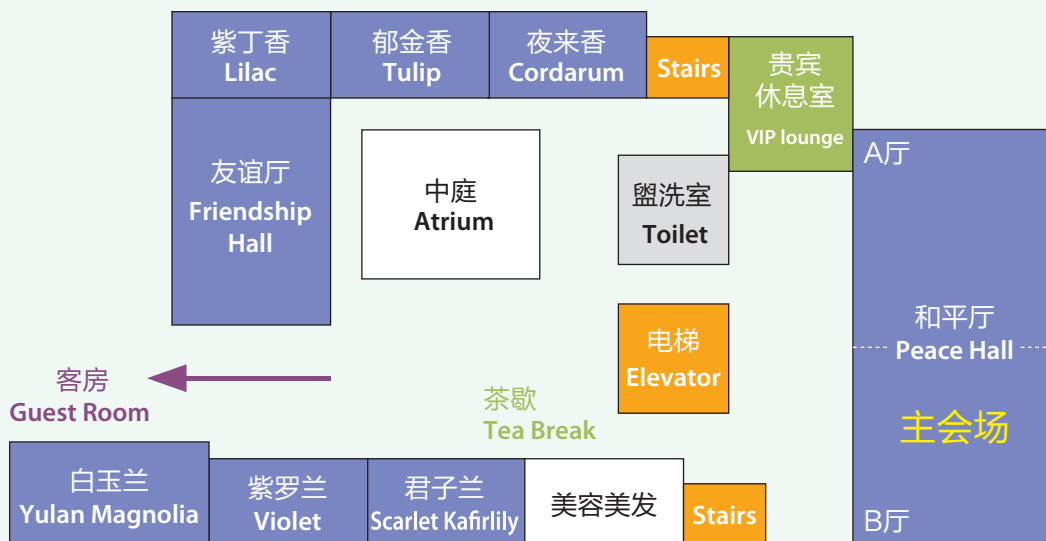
紫丁香
Lilac

郁金香
Tulip

夜来香
Cordarum

Stairs

贵宾
休息室
VIP lounge

友谊厅
Friendship Hall

中庭
Atrium

盥洗室
Toilet

A厅

和平厅
Peace Hall

主会场

B厅

电梯
Elevator

客房
Guest Room

茶歇
Tea Break

白玉兰
Yulan Magnolia

紫罗兰
Violet

君子兰
Scarlet Kafirlily

美容美发

Stairs